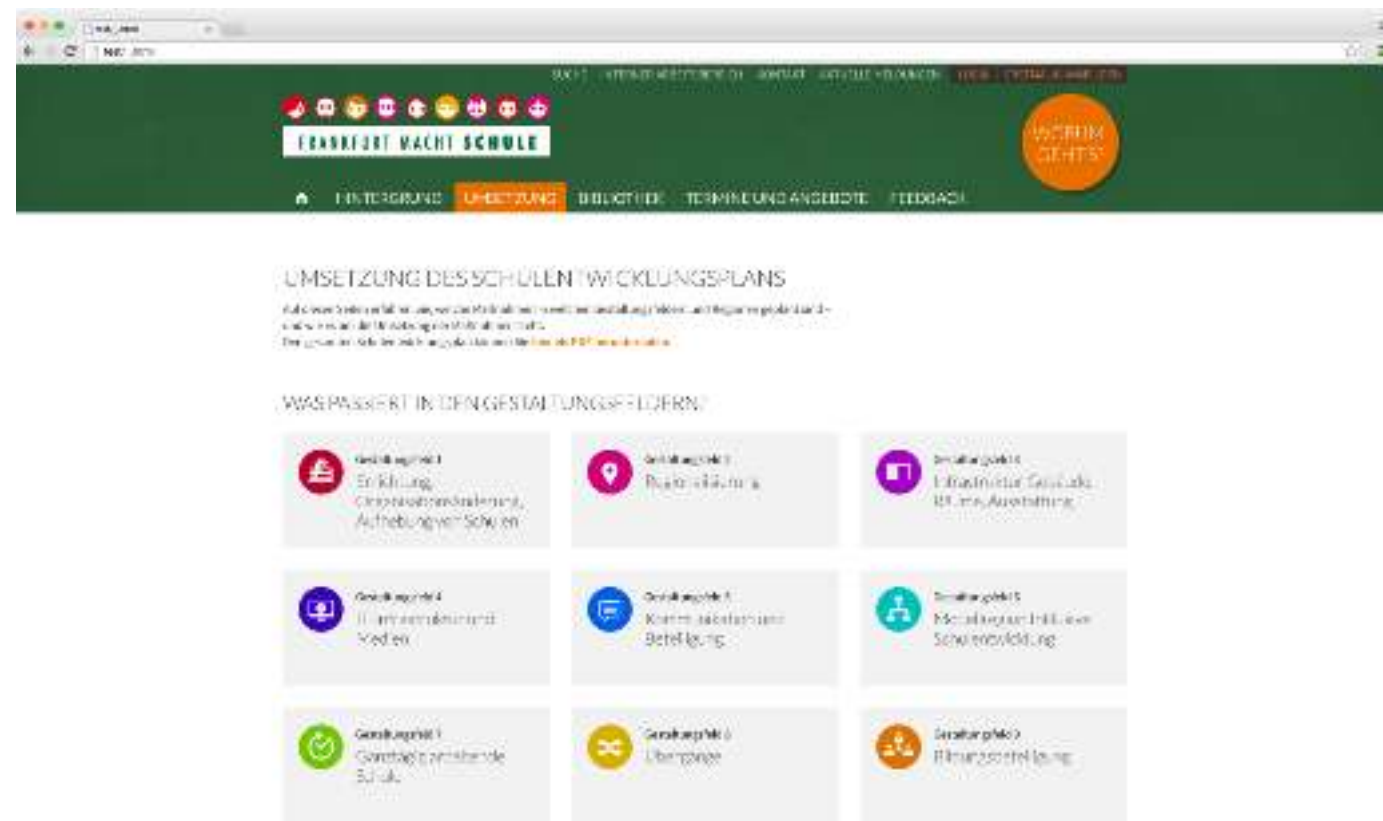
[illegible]

SUCHE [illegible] KONTAKT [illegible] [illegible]

FRANKFURT MACHT SCHULE

WORUM GEHT'S?

HINTERGRUND UMSETZUNG BIBLIOTHEK TERMINE UND ANGEBOTE FEEDBACK

UMSETZUNG DES SCHULENTWICKLUNGSPLANS

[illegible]

WAS PASSIERT IN DEN GESTALTUNGSFELDERN?

Gestaltungsfeld 1
Errichtung, Organisationsänderung, Aufhebung von Schulen

Gestaltungsfeld 2
Regionalisierung

Gestaltungsfeld 3
Infrastruktur: Gebäude, Räume, Ausstattung

Gestaltungsfeld 4
IT-Infrastruktur und Medien

Gestaltungsfeld 5
Kommunikation und Beteiligung

Gestaltungsfeld 6
Modellregion Inklusive Schulentwicklung

Gestaltungsfeld 7
Ganztägig arbeitende Schule

Gestaltungsfeld 8
Übergänge

Gestaltungsfeld 9
Bildungsbeteiligung